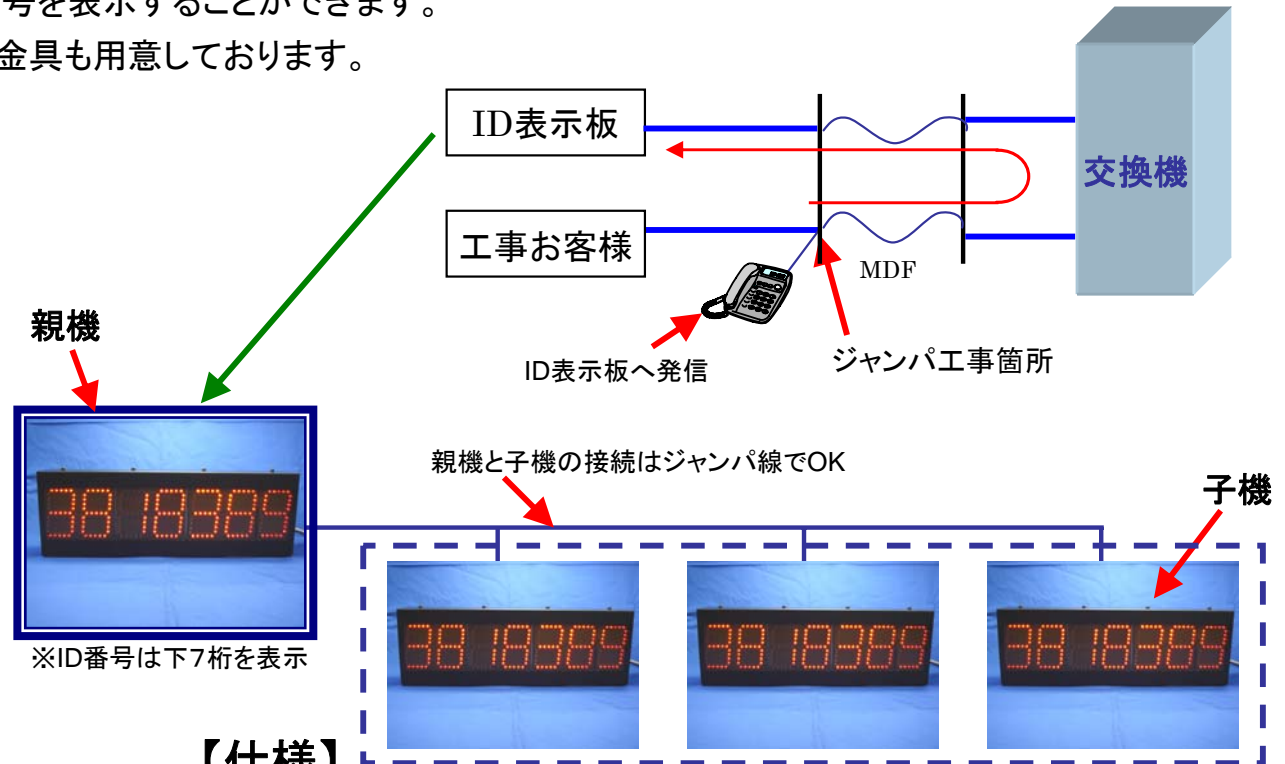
号を表示することができます。
金具も用意しております。

ID表示板

交換機

工事お客様

MDF

親機

ID表示板へ発信

ジャンパ工事箇所

親機と子機の接続はジャンパ線でOK

子機

38 18389

38 18389

38 18389

38 18389

※ID番号は下7桁を表示

【仕様】